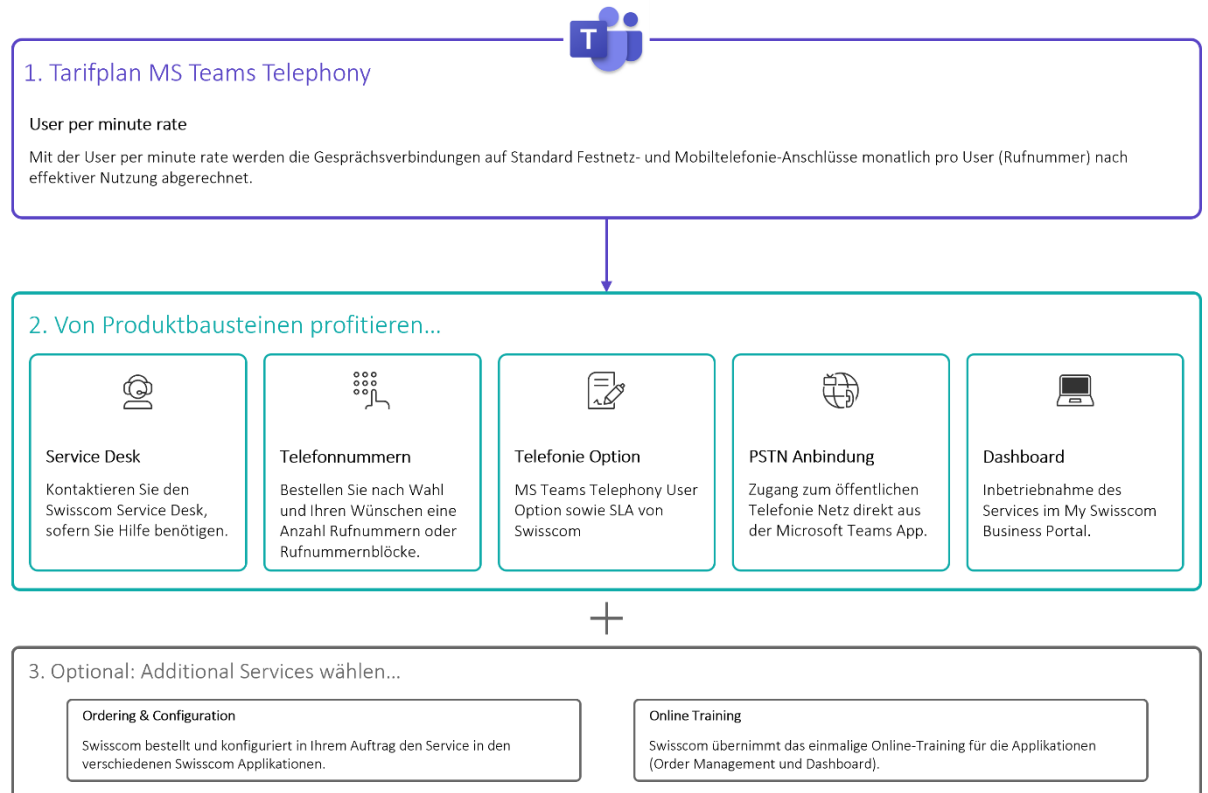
1. Tarifplan MS Teams Telephony

User per minute rate

Mit der User per minute rate werden die Gesprächsverbindungen auf Standard Festnetz- und Mobiltelefonie-Anschlüsse monatlich pro User (Rufnummer) nach effektiver Nutzung abgerechnet.

2. Von Produktbausteinen profitieren...

Service Desk

Kontaktieren Sie den Swisscom Service Desk, sofern Sie Hilfe benötigen.

Telefonnummern

Bestellen Sie nach Wahl und Ihren Wünschen eine Anzahl Rufnummern oder Rufnummernblöcke.

Telefonie Option

MS Teams Telephony User Option sowie SLA von Swisscom

PSTN Anbindung

Zugang zum öffentlichen Telefonie Netz direkt aus der Microsoft Teams App.

Dashboard

Inbetriebnahme des Services im My Swisscom Business Portal.

3. Optional: Additional Services wählen...

Ordering & Configuration

Swisscom bestellt und konfiguriert in Ihrem Auftrag den Service in den verschiedenen Swisscom Applikationen.

Online Training

Swisscom übernimmt das einmalige Online-Training für die Applikationen (Order Management und Dashboard).